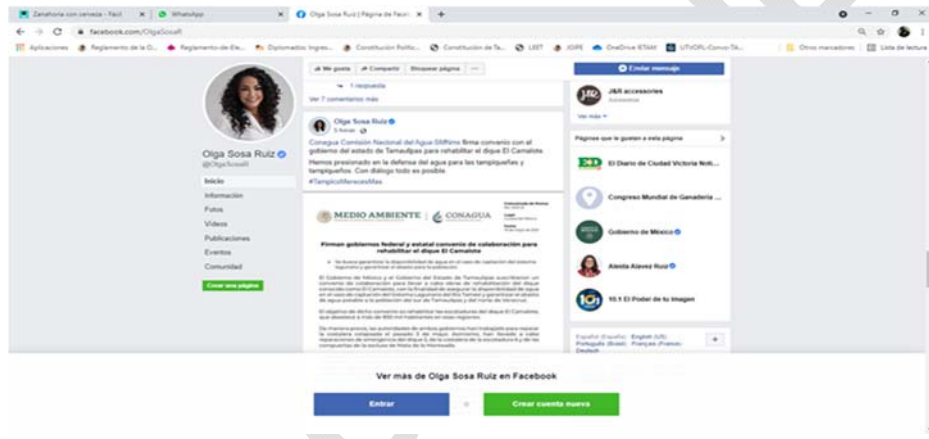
Zanahoria con cerveza - Fácil | WhatsApp | Olga Sosa Ruiz | Página de Faceb

facebook.com/OlgaSosaR

Aplicaciones | Reglamento de la D... | Reglamento de Ele... | Diplomados Ingres... | Constitución Polític... | Constitución de Ta... | LEET | JOPE | OneDrive ETAM | UTVDRL-Convoc-TA... | Otros marcadores | Lista de lectura

Olga Sosa Ruiz
@OlgaSosaR

Inicio
Información
Fotos
Videos
Publicaciones
Eventos
Comunidad

Crear una página

Me gusta | Compartir | Bloquear página | ...

1 respuesta
Ver 7 comentarios más

Olga Sosa Ruiz
5 horas

Conagua Comisión Nacional del Agua SMRmx firma convenio con el gobierno del estado de Tamaulipas para rehabilitar el dique El Camalote.

Hemos presionado en la defensa del agua para las tampiqueñas y tampiqueños. Con diálogo todo es posible.
#TampicoMereceMas

MEDIO AMBIENTE | CONAGUA

Firman gobiernos federal y estatal convenio de colaboración para rehabilitar el dique El Camalote

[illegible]

Enviar mensaje

J&R accessories
Accesorios
Ver más

Páginas que le gustan a esta página

El Diario de Ciudad Victoria Noti...
Congreso Mundial de Ganadería ...
Gobierno de México
Alexia Álvarez Ruiz
10.1 El Poder de tu Imagen

Español (España) English (US) Português (Brasil) Français (France) Deutsch

Ver más de Olga Sosa Ruiz en Facebook

Entrar
o
Crear cuenta nueva